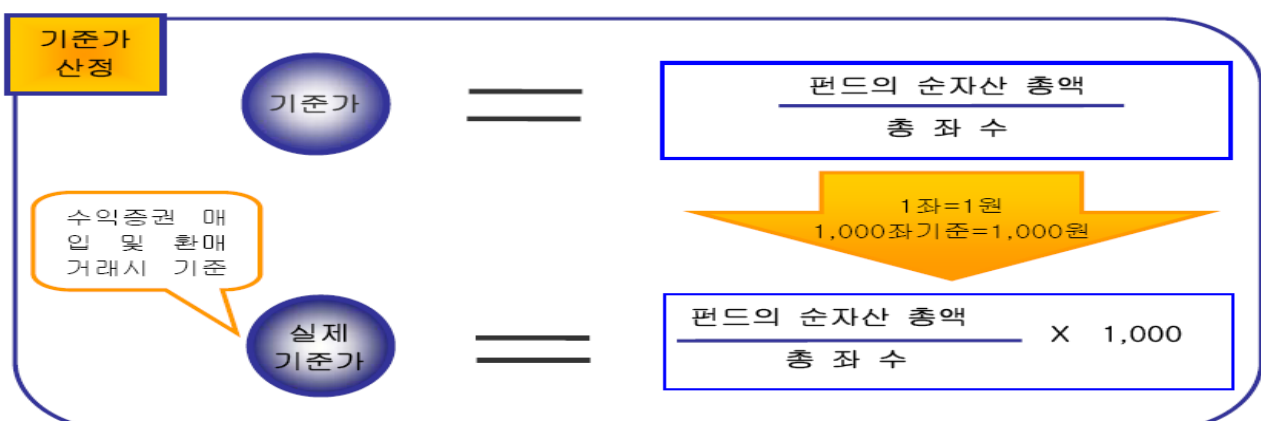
기준가 산정

기준가

$=$

$\frac{\text{펀드의 순자산 총액}}{\text{총 좌 수}}$

1좌=1원
1,000좌기준=1,000원

수익증권 매입 및 환매 거래시 기준

실제 기준가

$=$

$\frac{\text{펀드의 순자산 총액}}{\text{총 좌 수}}$ X 1,000